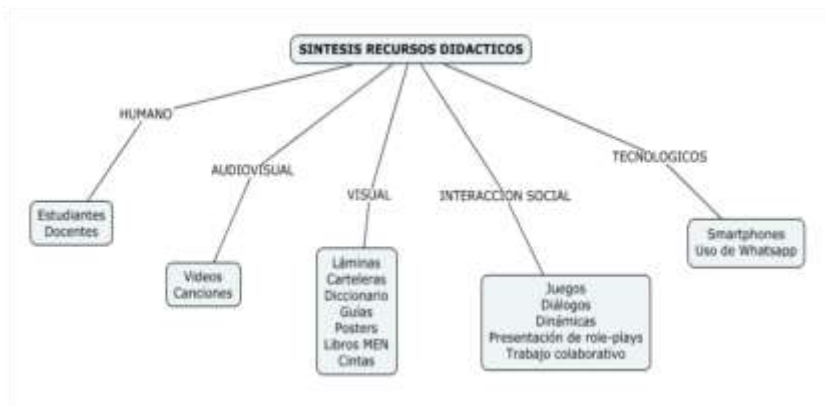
SINTESIS RECURSOS DIDACTICOS

HUMANO

Estudiantes
Docentes

AUDIOVISUAL

Videos
Canciones

VISUAL

Láminas
Carteleras
Diccionario
Guías
Posters
Libros MEN
Cintas

INTERACCION SOCIAL

Juegos
Diálogos
Dinámicas
Presentación de role-plays
Trabajo colaborativo

TECNOLOGICOS

Smartphones
Uso de Whatsapp